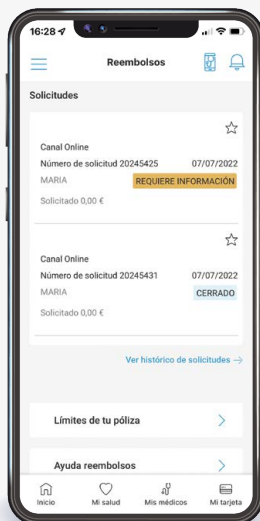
16:28

Reembolsos

Solicitudes

Canal Online
Número de solicitud 20245425 07/07/2022
MARIA REQUIERE INFORMACIÓN
Solicitado 0,00 €

Canal Online
Número de solicitud 20245431 07/07/2022
MARIA CERRADO
Solicitado 0,00 €

Ver histórico de solicitudes →

Límites de tu póliza

Ayuda reembolsos

Inicio Mi salud Mis médicos Mi tarjeta